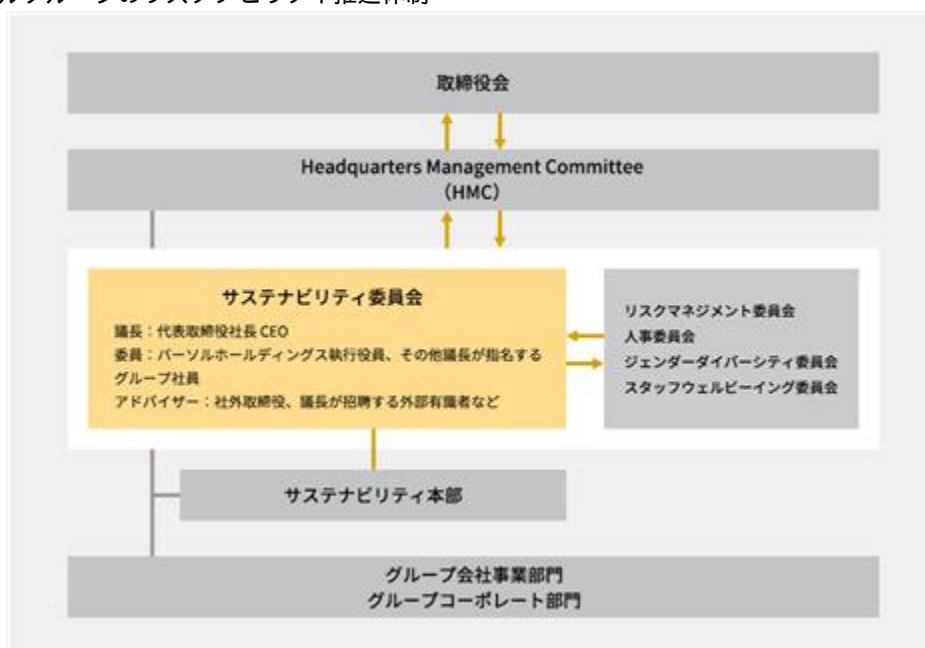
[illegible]グループのサステナビリティ推進体制

取締役会

Headquarters Management Committee
(HMC)

サステナビリティ委員会

議長：代表取締役社長 CEO
委員：パーソルホールディングス執行役員、その他議長が指名するグループ社員
アドバイザー：社外取締役、議長が招聘する外部有識者など

リスクマネジメント委員会
人事委員会
ジェンダーダイバーシティ委員会
スタッフウェルビーイング委員会

サステナビリティ本部

グループ会社事業部門
グループコーポレート部門